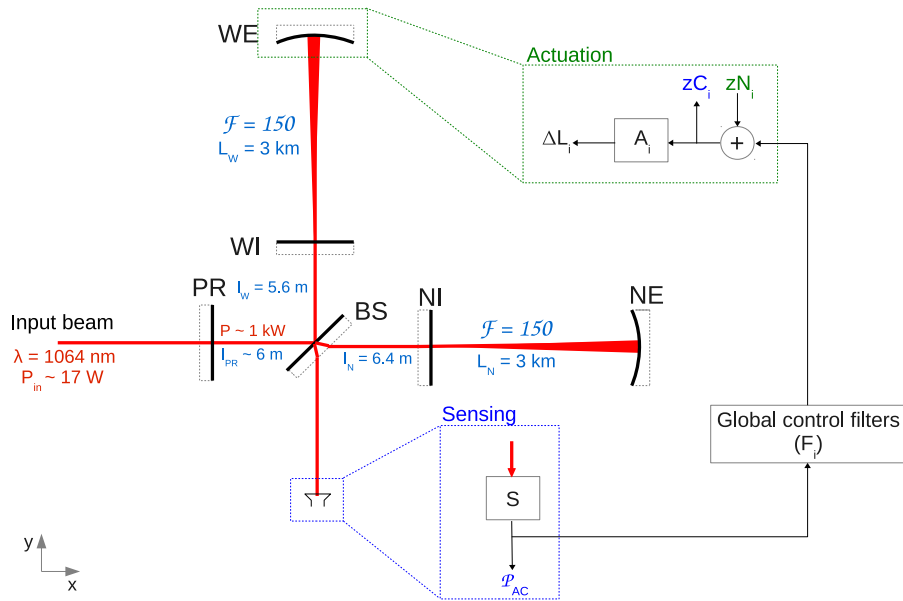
WE

$\mathcal{F}$ = 150
$L_W$ = 3 km

Actuation

$zC_i$ $zN_i$

$\Delta L_i$ $A_i$ +

WI

PR $l_W$ = 5.6 m

BS

NI

NE

Input beam

P ~ 1 kW

$\mathcal{F}$ = 150

λ = 1064 nm
$P_{in}$ ~ 17 W

$l_{PR}$ ~ 6 m

$l_N$ = 6.4 m

$L_N$ = 3 km

Sensing

Global control filters ($F_i$)

S

$\mathcal{P}_{AC}$

y

x